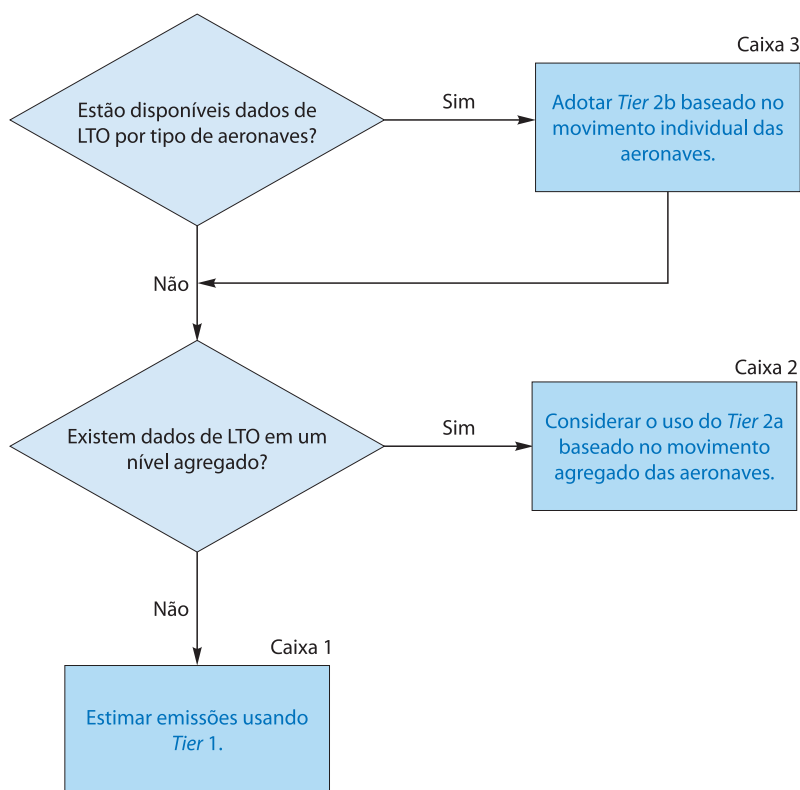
Estão disponíveis dados de LTO por tipo de aeronaves?

Sim

Caixa 3

Adotar Tier 2b baseado no movimento individual das aeronaves.

Não

Existem dados de LTO em um nível agregado?

Sim

Caixa 2

Considerar o uso do Tier 2a baseado no movimento agregado das aeronaves.

Não

Caixa 1

Estimar emissões usando Tier 1.